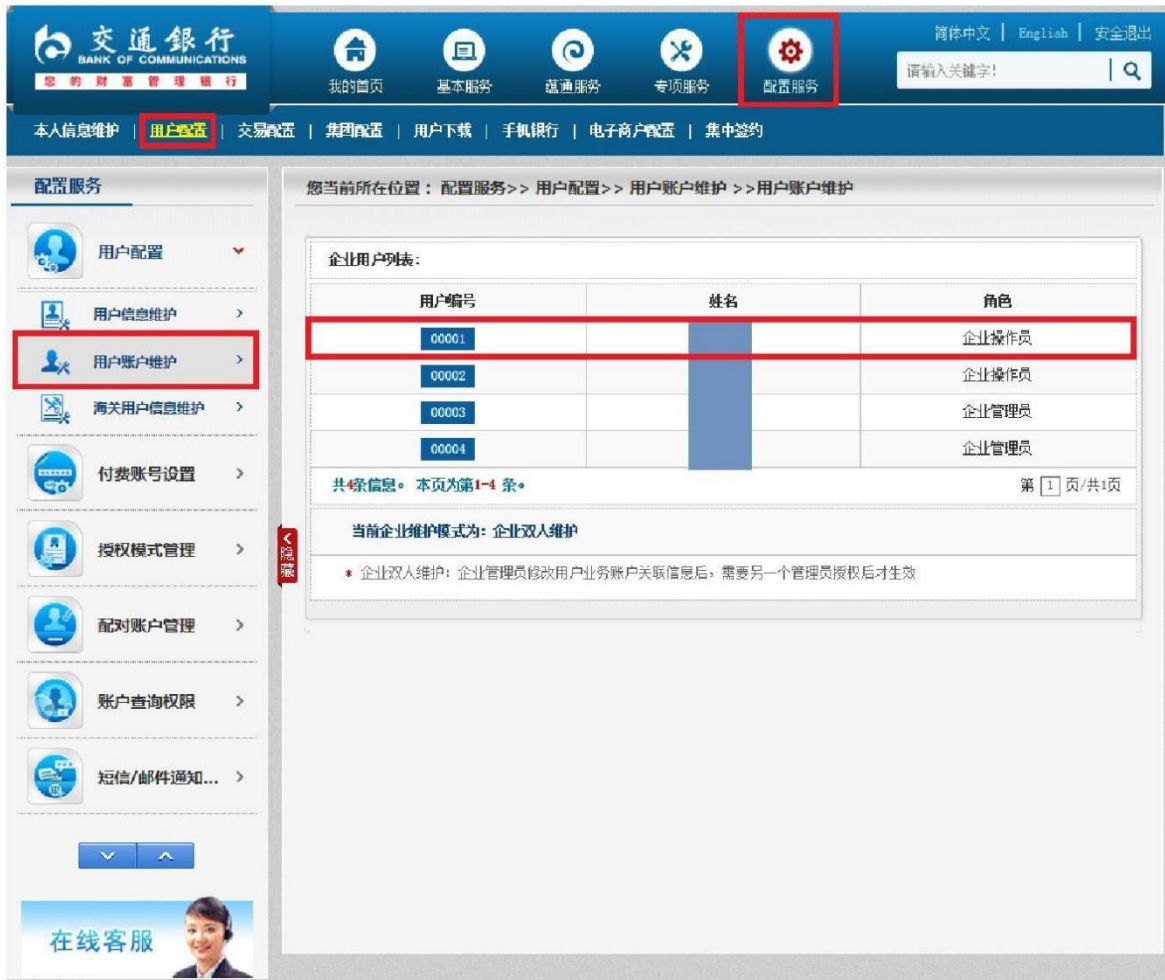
交通银行
BANK OF COMMUNICATIONS
您的财富管理银行

我的首页 基本服务 蕴通服务 专项服务 配置服务

简体中文 | English | 安全退出

请输入关键字!

本人信息维护 | 用户配置 | 交易配置 | 集团配置 | 用户下载 | 手机银行 | 电子商户配置 | 集中签约

配置服务

用户配置
用户信息维护 >
用户账户维护 >
海关用户信息维护 >
付费账号设置 >
授权模式管理 >
配对账户管理 >
账户查询权限 >
短信/邮件通知... >

在线客服

隐藏

您当前所在位置：配置服务>>用户配置>>用户账户维护>>用户账户维护

企业用户列表：

| 用户编号 | 姓名 | 角色 |
|---|---|---|
| 00001 | | 企业操作员 |
| 00002 | | 企业操作员 |
| 00003 | | 企业管理员 |
| 00004 | | 企业管理员 |

共4条信息。本页为第1-4条。 第 1 页/共1页

当前企业维护模式为：企业双人维护

* 企业双人维护：企业管理员修改用户业务账户关联信息后，需要另一个管理员授权后才生效